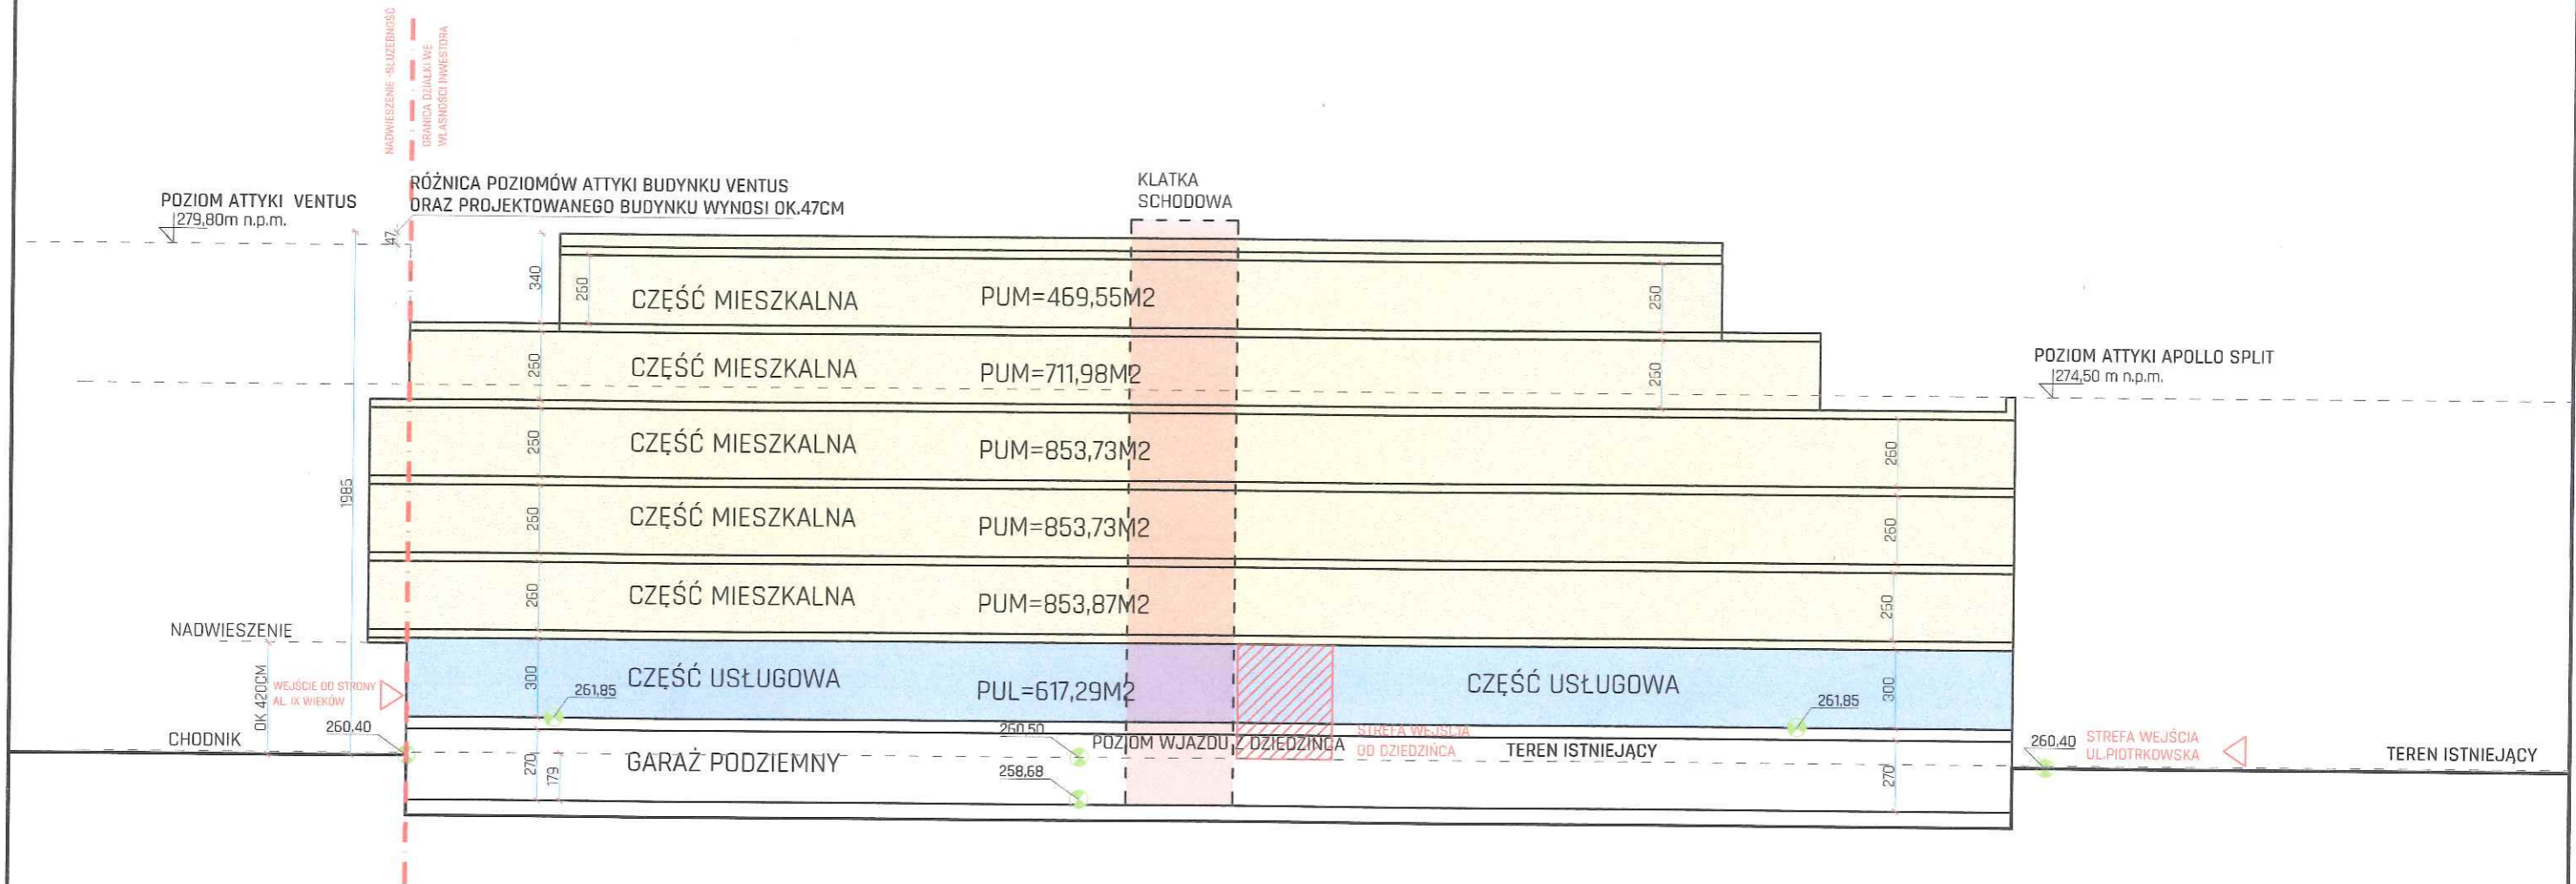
NADWIESZENIE -SŁUŻEBNOŚĆ
GRANICA DZIAŁKI WE WŁASNOŚCI INWESTORA

POZIOM ATTYKI VENTUS
279,80m n.p.m.

RÓŻNICA POZIOMÓW ATTYKI BUDYNKU VENTUS ORAZ PROJEKTOWANEGO BUDYNKU WYNOSI OK.47CM

47

KLATKA SCHODOWA

340
250
CZĘŚĆ MIESZKALNA
PUM=469,55M2
250

250
CZĘŚĆ MIESZKALNA
PUM=711,98M2
250

POZIOM ATTYKI APOLLO SPLIT
274,50 m n.p.m.

250
CZĘŚĆ MIESZKALNA
PUM=853,73M2
260

1985

250
CZĘŚĆ MIESZKALNA
PUM=853,73M2
250

260
CZĘŚĆ MIESZKALNA
PUM=853,87M2
250

NADWIESZENIE

OK 420CM
WEJŚCIE OD STRONY AL. IX WIEKÓW
300
261,85
CZĘŚĆ USŁUGOWA
PUL=617,29M2
CZĘŚĆ USŁUGOWA
261,85
300

CHODNIK
260,40
260,50
POZIOM WJAZDU Z DZIEDZIŃCA
STREFA WEJŚCIA OD DZIEDZIŃCA
TEREN ISTNIEJĄCY
260,40
STREFA WEJŚCIA UL.PIOTRKOWSKA
TEREN ISTNIEJĄCY

270
179
GARAŻ PODZIEMNY
258,68
270